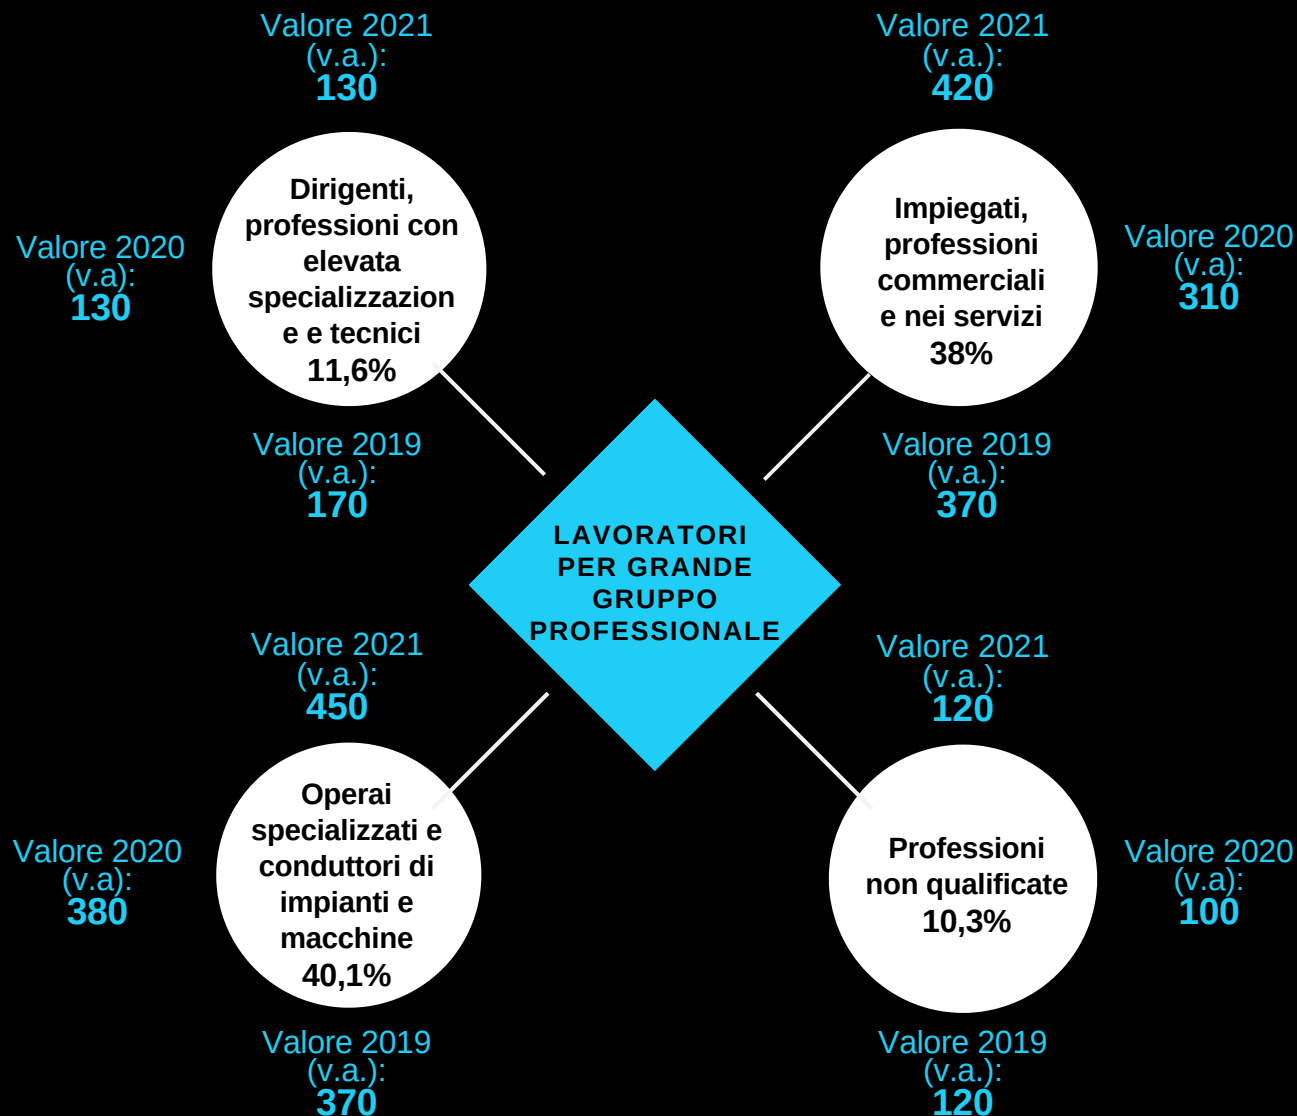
Valore 2021 (v.a.): 130

Valore 2021 (v.a.): 420

Valore 2020 (v.a): 130

Dirigenti, professioni con elevata specializzazione e tecnici 11,6%

Impiegati, professioni commerciali e nei servizi 38%

Valore 2020 (v.a): 310

Valore 2019 (v.a.): 170

Valore 2019 (v.a.): 370

LAVORATORI PER GRANDE GRUPPO PROFESSIONALE

Valore 2021 (v.a.): 450

Valore 2021 (v.a.): 120

Valore 2020 (v.a): 380

Operai specializzati e conduttori di impianti e macchine 40,1%

Professioni non qualificate 10,3%

Valore 2020 (v.a): 100

Valore 2019 (v.a.): 370

Valore 2019 (v.a.): 120